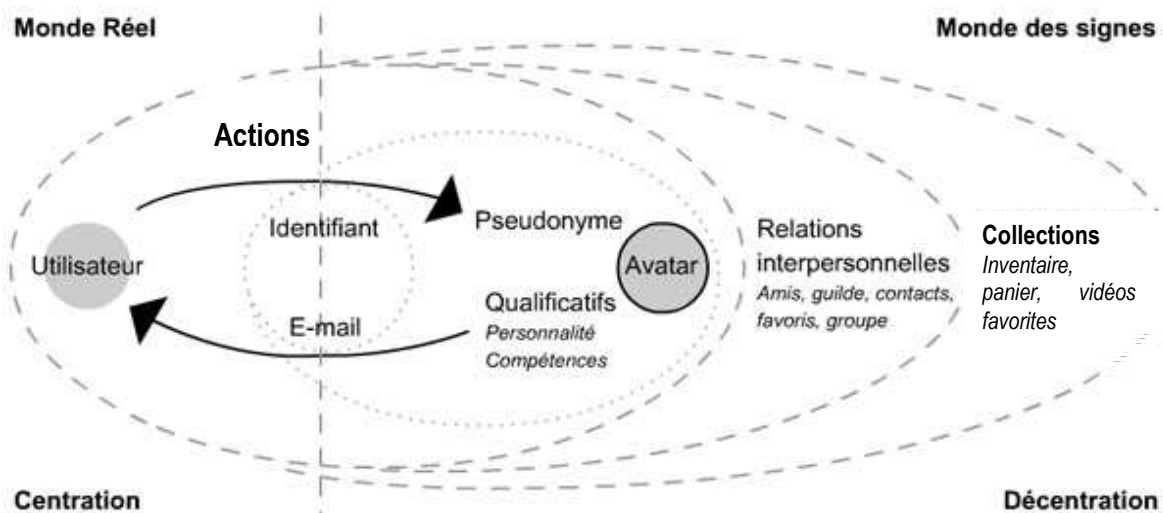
Monde Réel

Monde des signes

Actions

Identifiant

Pseudonyme

Utilisateur

Avatar

Relations interpersonnelles
*Amis, guilde, contacts, favoris, groupe*

**Collections**
*Inventaire, panier, vidéos favorites*

E-mail

Qualificatifs
*Personnalité*
*Compétences*

Centration

Décentration